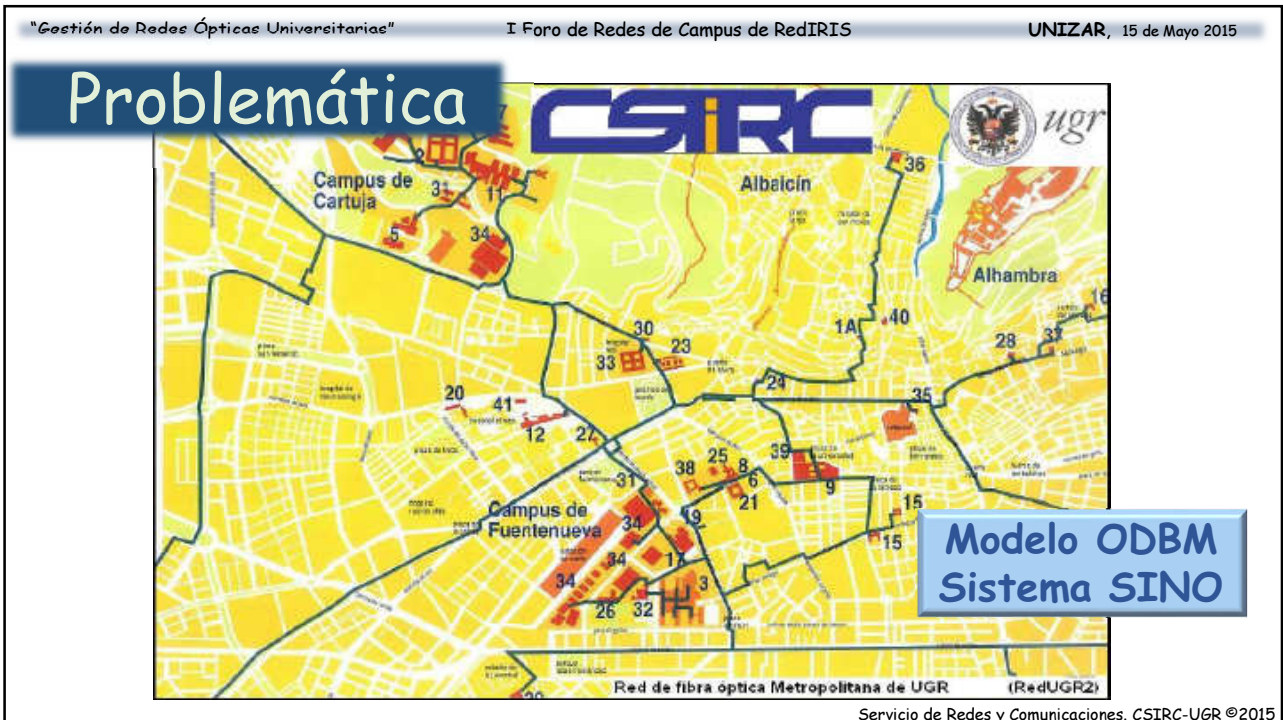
"Gestión de Redes Ópticas Universitarias" I Foro de Redes de Campus de RedIRIS UNIZAR, 15 de Mayo 2015

Problemática

CSIRC

ugr

Campus de Cartuja

Albaicín

Alhambra

36

31

11

5

34

7

2

16

40

1A

28

37

30

23

33

24

35

20

41

12

27

39

25

8

6

38

9

21

31

15

15

Campus de Fuentenueva

34

19

34

17

3

34

26

32

Modelo ODBM
Sistema SINO

Red de fibra óptica Metropolitana de UGR (RedUGR2)

Servicio de Redes y Comunicaciones. CSIRC-UGR ©2015